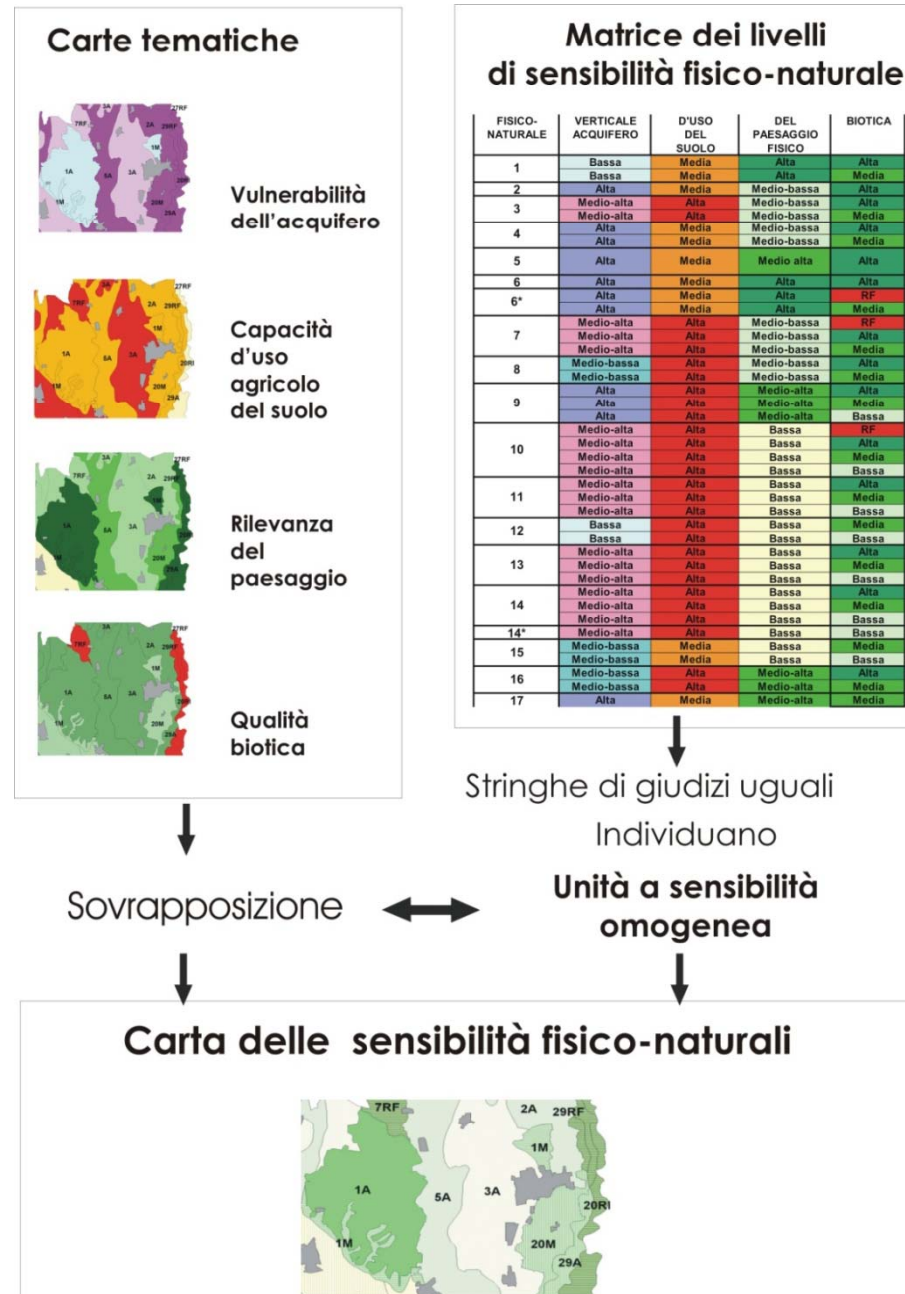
Carte tematiche

Vulnerabilità dell'acquifero

Capacità d'uso agricolo del suolo

Rilevanza del paesaggio

Qualità biotica

Matrice dei livelli di sensibilità fisico-naturale

| FISICO-NATURALE | VERTICALE ACQUIFERO | D'USO DEL SUOLO | DEL PAESAGGIO FISICO | BIOTICA |
|---|---|---|---|---|
| 1 | Bassa | Media | Alta | Alta |
| | Bassa | Media | Alta | Media |
| 2 | Alta | Media | Medio-bassa | Alta |
| 3 | Medio-alta | Alta | Medio-bassa | Alta |
| | Medio-alta | Alta | Medio-bassa | Media |
| 4 | Alta | Media | Medio-bassa | Alta |
| | Alta | Media | Medio-bassa | Media |
| 5 | Alta | Media | Medio alta | Alta |
| 6 | Alta | Media | Alta | Alta |
| 6* | Alta | Media | Alta | RF |
| | Alta | Media | Alta | Media |
| 7 | Medio-alta | Alta | Medio-bassa | RF |
| | Medio-alta | Alta | Medio-bassa | Alta |
| | Medio-alta | Alta | Medio-bassa | Media |
| 8 | Medio-bassa | Alta | Medio-bassa | Alta |
| | Medio-bassa | Alta | Medio-bassa | Media |
| 9 | Alta | Alta | Medio-alta | Alta |
| | Alta | Alta | Medio-alta | Media |
| | Alta | Alta | Medio-alta | Bassa |
| 10 | Medio-alta | Alta | Bassa | RF |
| | Medio-alta | Alta | Bassa | Alta |
| | Medio-alta | Alta | Bassa | Media |
| | Medio-alta | Alta | Bassa | Bassa |
| 11 | Medio-alta | Alta | Bassa | Alta |
| | Medio-alta | Alta | Bassa | Media |
| | Medio-alta | Alta | Bassa | Bassa |
| 12 | Bassa | Alta | Bassa | Media |
| | Bassa | Alta | Bassa | Bassa |
| 13 | Medio-alta | Alta | Bassa | Alta |
| | Medio-alta | Alta | Bassa | Media |
| | Medio-alta | Alta | Bassa | Bassa |
| 14 | Medio-alta | Alta | Bassa | Alta |
| | Medio-alta | Alta | Bassa | Media |
| | Medio-alta | Alta | Bassa | Bassa |
| 14* | Medio-alta | Alta | Bassa | Bassa |
| 15 | Medio-bassa | Media | Bassa | Media |
| | Medio-bassa | Media | Bassa | Bassa |
| 16 | Medio-bassa | Alta | Medio-alta | Alta |
| | Medio-bassa | Alta | Medio-alta | Media |
| 17 | Alta | Media | Medio-alta | Media |

Stringhe di giudizi uguali
Individuano

Sovrapposizione

Unità a sensibilità omogenea

Carta delle sensibilità fisico-naturali

7RF 2A 29RF 1M 1A 5A 3A 20RI 1M 20M 29A